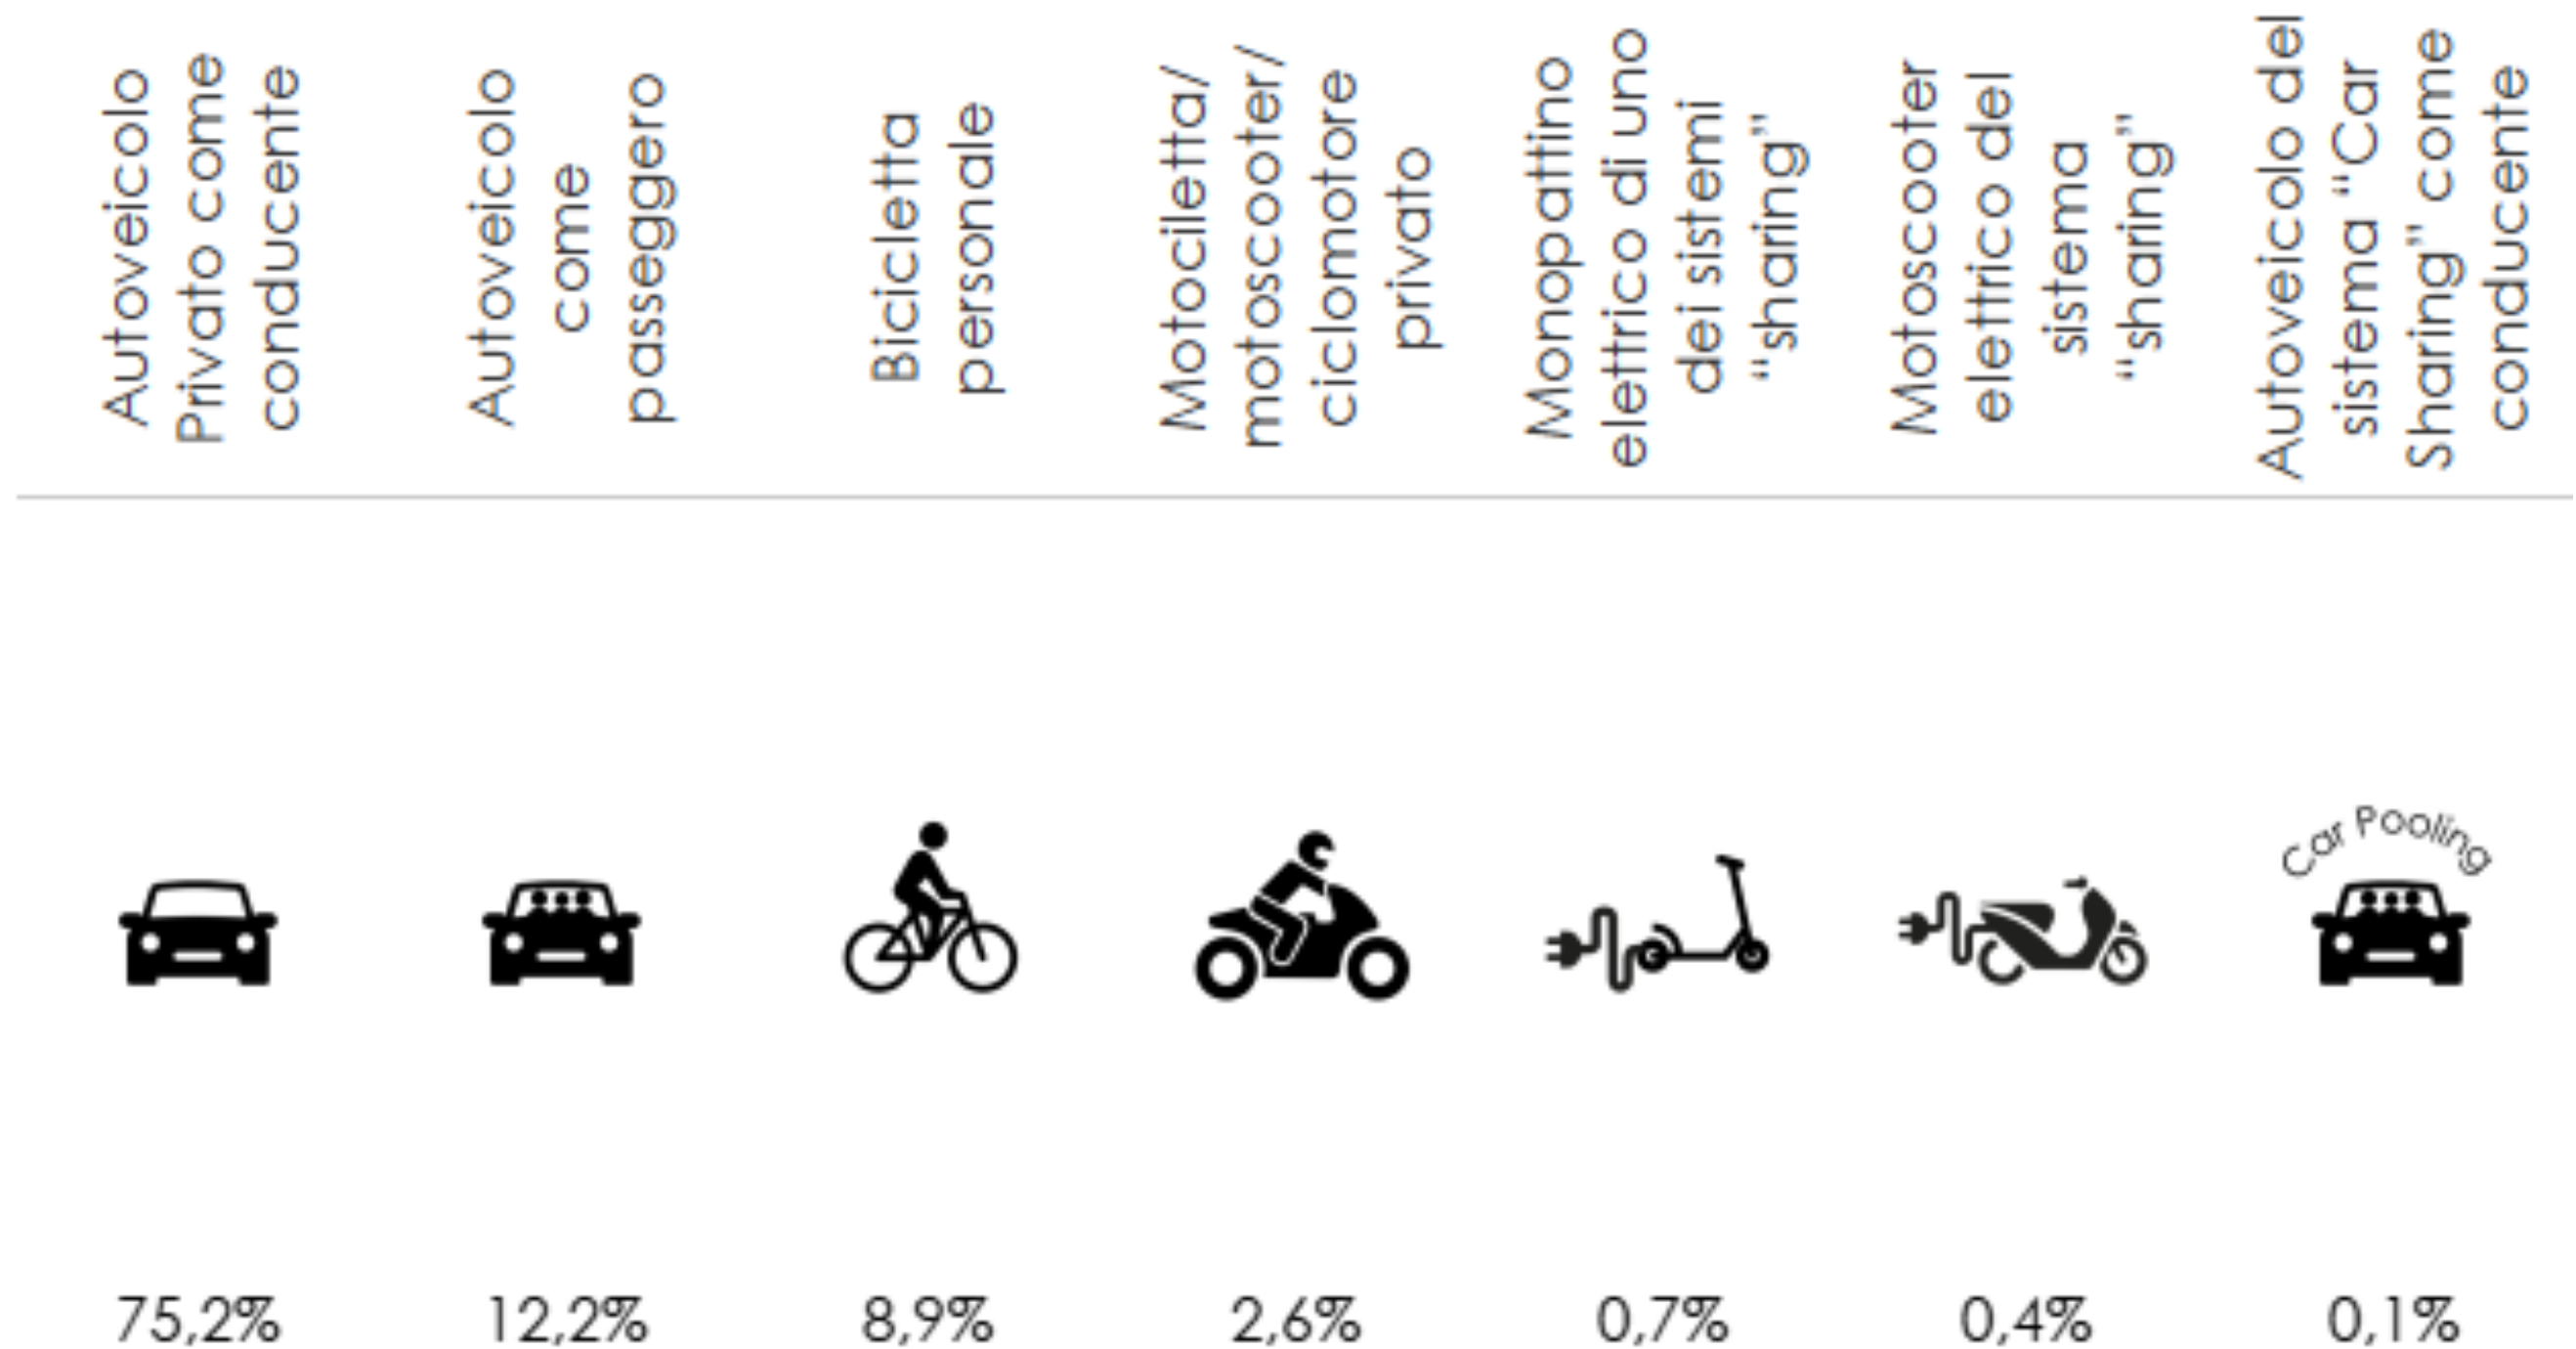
| Autoveicolo Privato come conducente | Autoveicolo come passeggero | Bicicletta personale | Motocicletta/ motoscooter/ ciclomotore privato | Monopattino elettrico di uno dei sistemi "sharing" | Motoscooter elettrico del sistema "sharing" | Autoveicolo del sistema "Car Sharing" come conducente |
|---|---|---|---|---|---|---|
| | | | | | | Car Pooling |
| 75,2% | 12,2% | 8,9% | 2,6% | 0,7% | 0,4% | 0,1% |